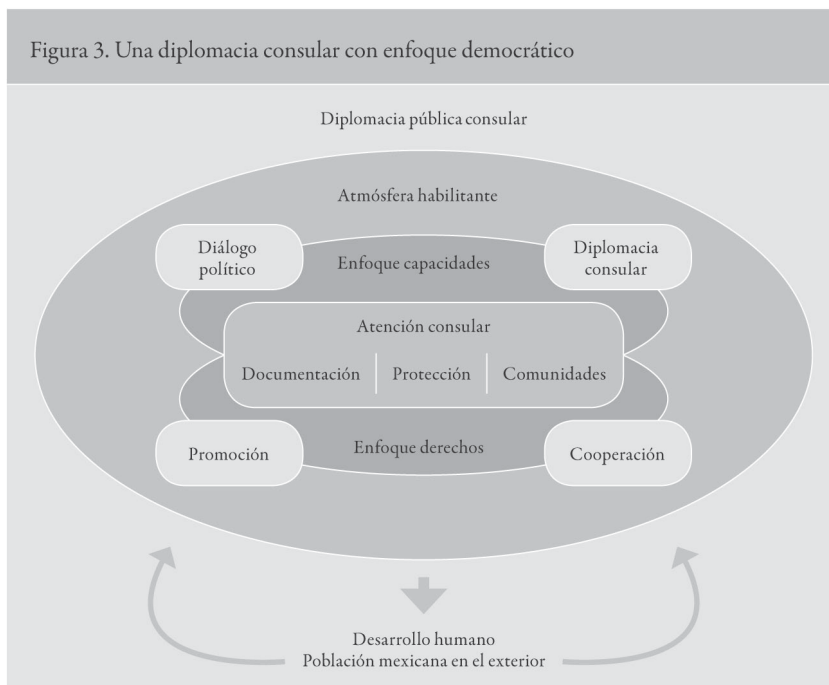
Figura 3. Una diplomacia consular con enfoque democrático

Diplomacia pública consular

Atmósfera habilitante

Diálogo político

Enfoque capacidades

Diplomacia consular

Atención consular

Documentación | Protección | Comunidades

Promoción

Enfoque derechos

Cooperación

Desarrollo humano
Población mexicana en el exterior